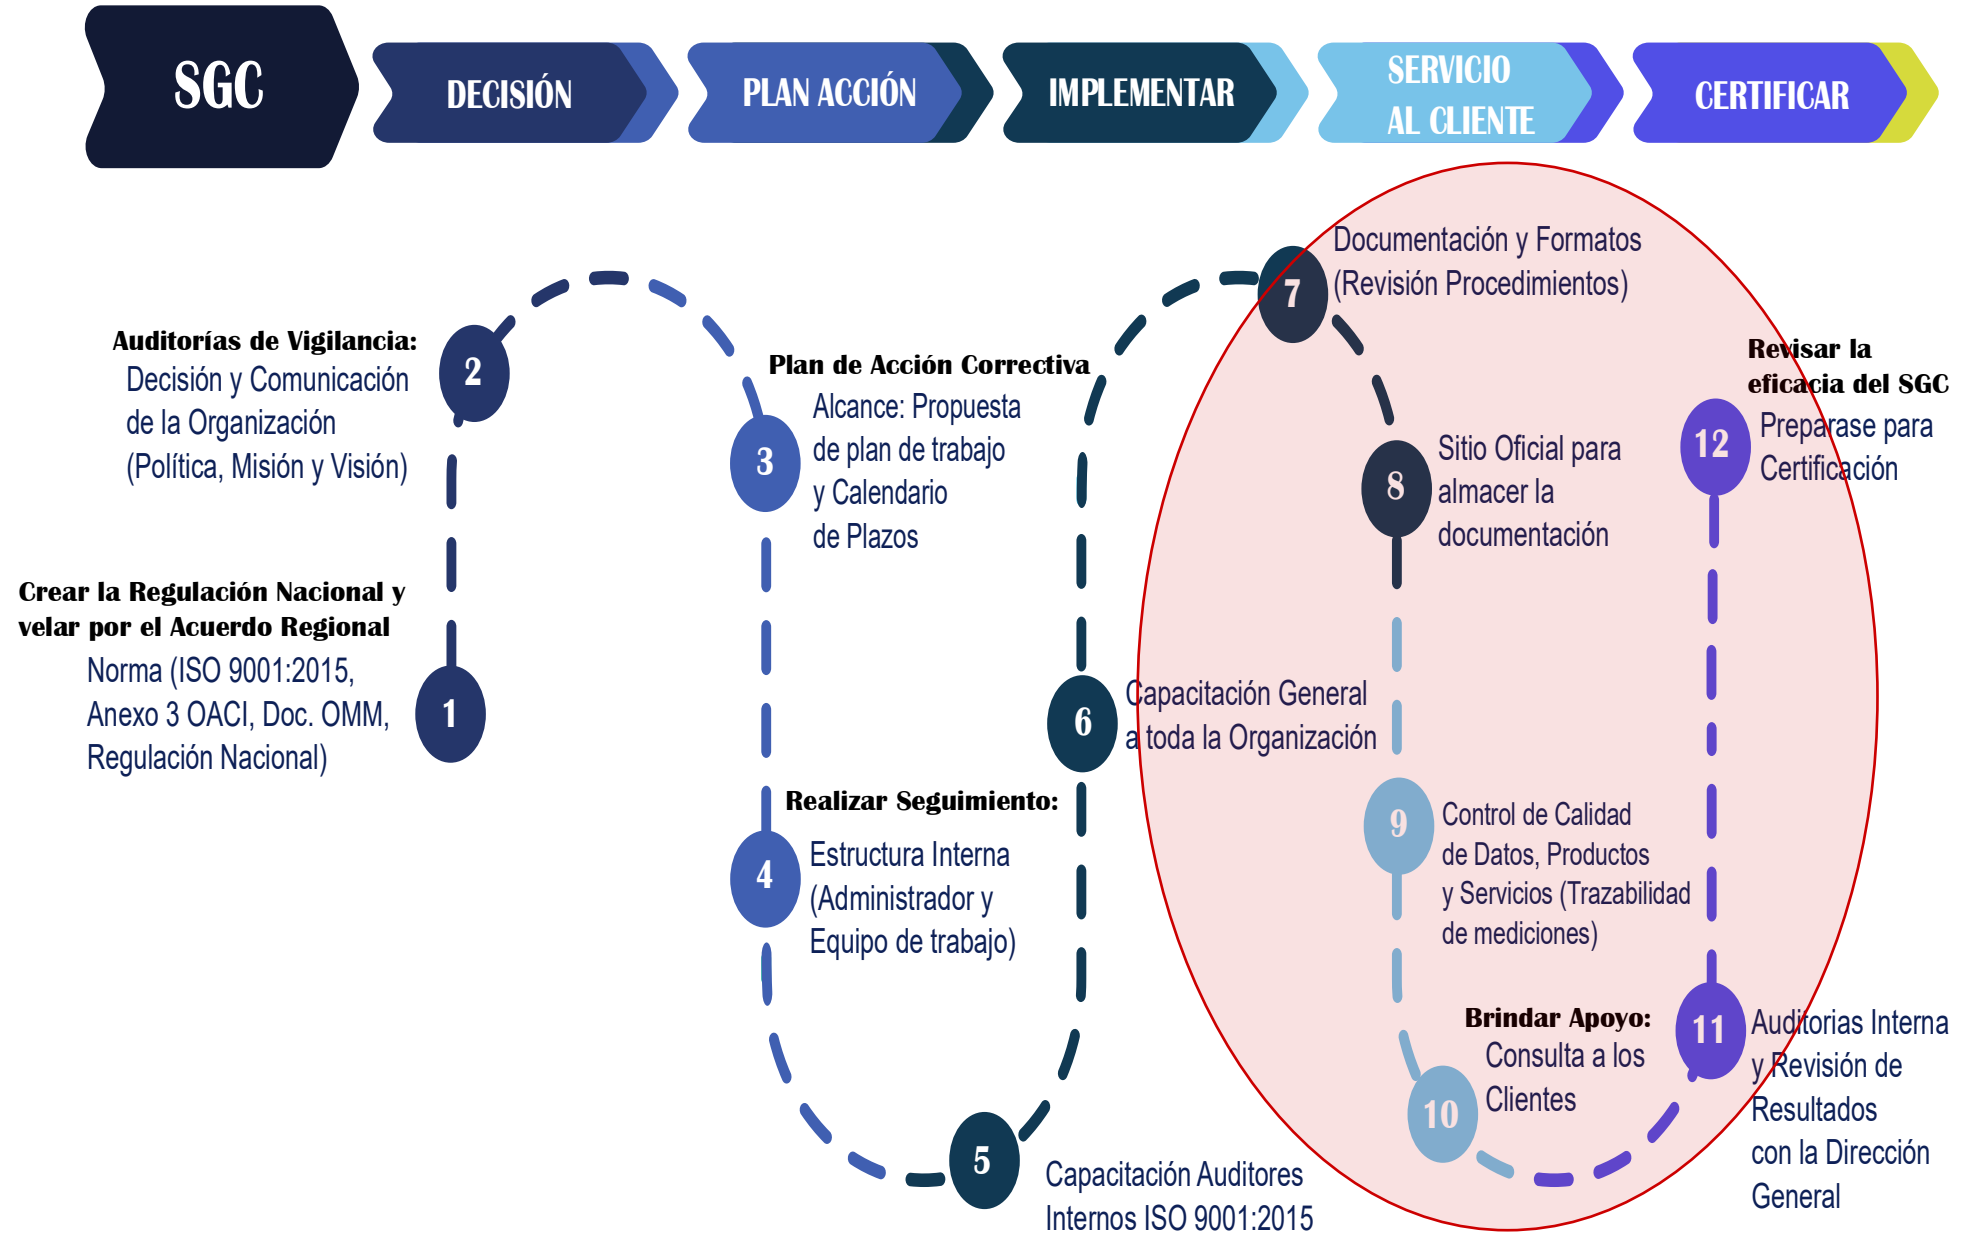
SGC

DECISIÓN

PLAN ACCIÓN

IMPLEMENTAR

SERVICIO AL CLIENTE

CERTIFICAR

Auditorías de Vigilancia:
2
Decisión y Comunicación de la Organización (Política, Misión y Visión)

Crear la Regulación Nacional y velar por el Acuerdo Regional
1
Norma (ISO 9001:2015, Anexo 3 OACI, Doc. OMM, Regulación Nacional)

Plan de Acción Correctiva
3
Alcance: Propuesta de plan de trabajo y Calendario de Plazos

Realizar Seguimiento:
4
Estructura Interna (Administrador y Equipo de trabajo)

5
Capacitación Auditores Internos ISO 9001:2015

6
Capacitación General a toda la Organización

7
Documentación y Formatos (Revisión Procedimientos)

8
Sitio Oficial para almacer la documentación

9
Control de Calidad de Datos, Productos y Servicios (Trazabilidad de mediciones)

Brindar Apoyo:
10
Consulta a los Clientes

11
Auditorias Interna y Revisión de Resultados con la Dirección General

Revisar la eficacia del SGC
12
Preparase para Certificación